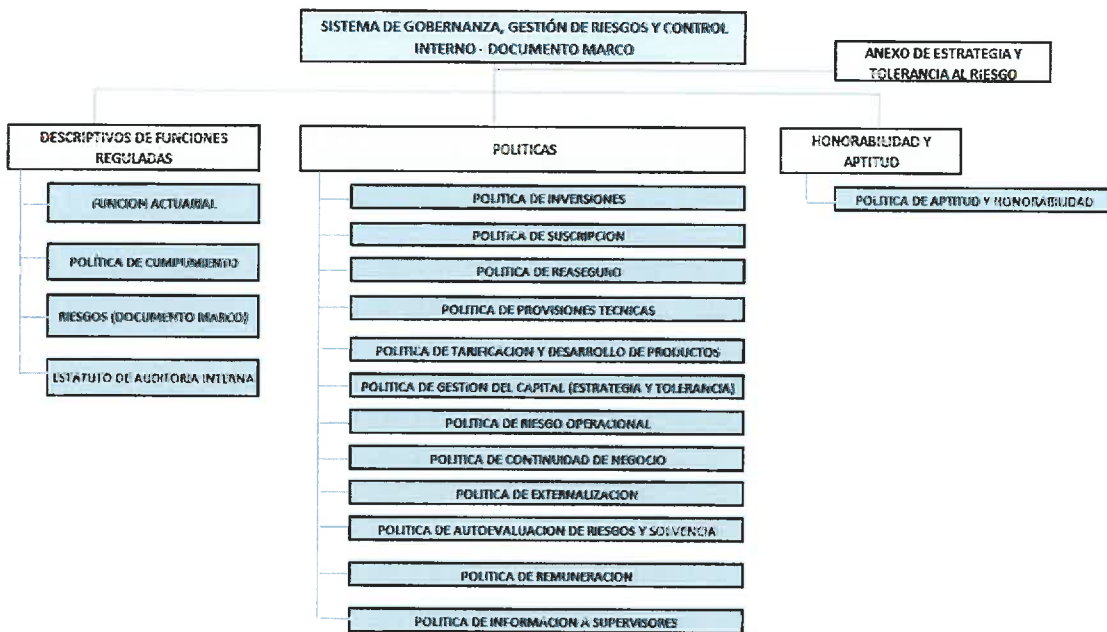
SISTEMA DE GOBERNANZA, GESTIÓN DE RIESGOS Y CONTROL INTERNO - DOCUMENTO MARCO

ANEXO DE ESTRATEGIA Y TOLERANCIA AL RIESGO

DESCRIPTIVOS DE FUNCIONES REGULADAS

FUNCION ACTUARIAL

POLÍTICA DE CUMPLIMIENTO

RIESGOS (DOCUMENTO MARCO)

ESTATUTO DE AUDITORIA INTERNA

POLITICAS

POLITICA DE INVERSIONES

POLITICA DE SUSCRIPCION

POLITICA DE REASEGURO

POLITICA DE PROVISIONES TECNICAS

POLITICA DE TARIFICACION Y DESARROLLO DE PRODUCTOS

POLITICA DE GESTION DEL CAPITAL (ESTRATEGIA Y TOLERANCIA)

POLITICA DE RIESGO OPERACIONAL

POLITICA DE CONTINUIDAD DE NEGOCIO

POLITICA DE EXTERNALIZACION

POLITICA DE AUTOEVALUACION DE RIESGOS Y SOLVENCIA

POLITICA DE REMUNERACION

POLITICA DE INFORMACION A SUPERVISORES

HONORABILIDAD Y APTITUD

POLITICA DE APTITUD Y HONORABILIDAD